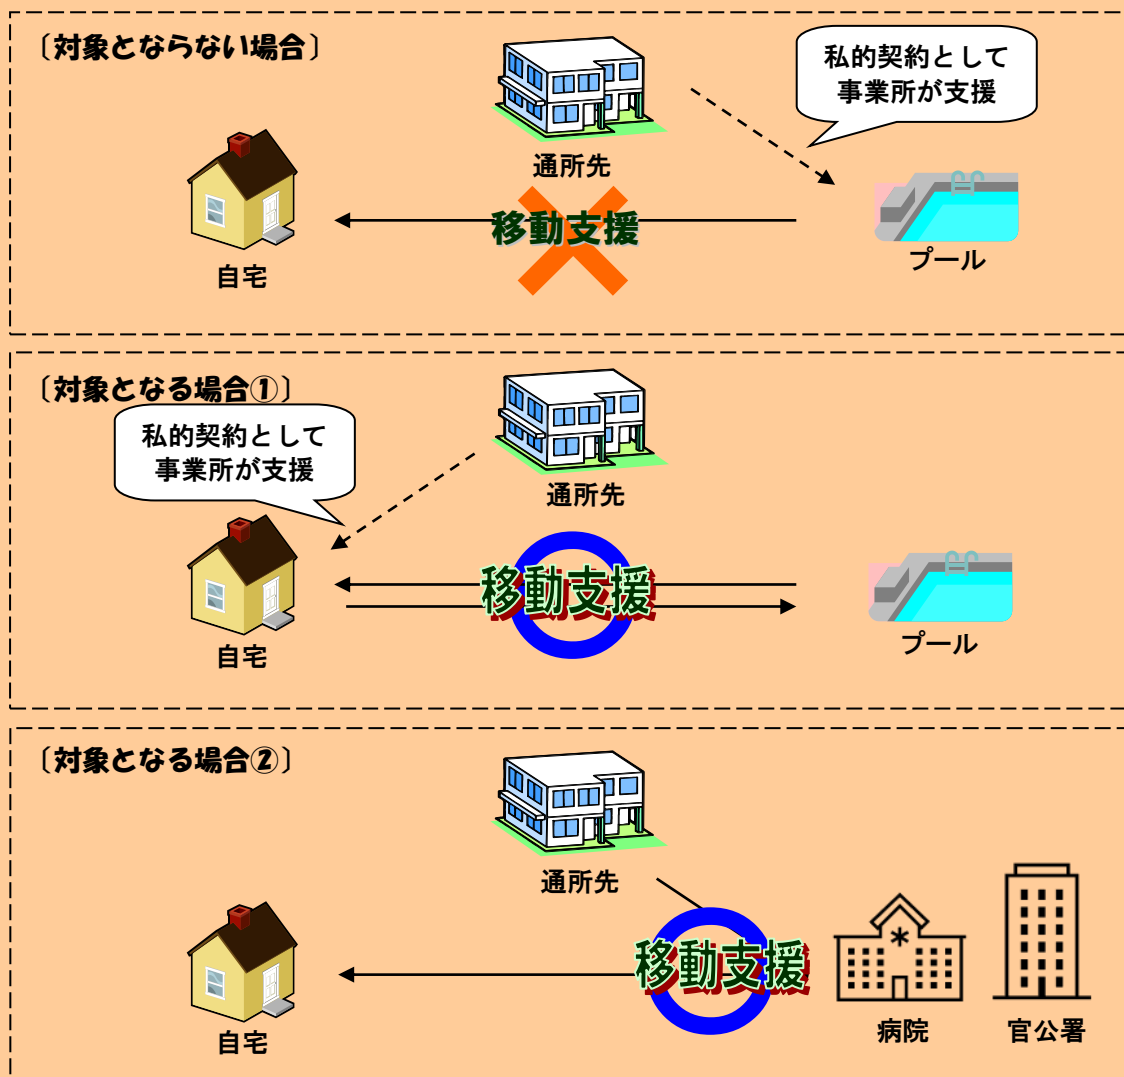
〔対象とならない場合〕

通所先

私的契約として
事業所が支援

移動支援

自宅

プール

〔対象となる場合①〕

私的契約として
事業所が支援

通所先

移動支援

自宅

プール

〔対象となる場合②〕

通所先

移動支援

自宅

病院

官公署